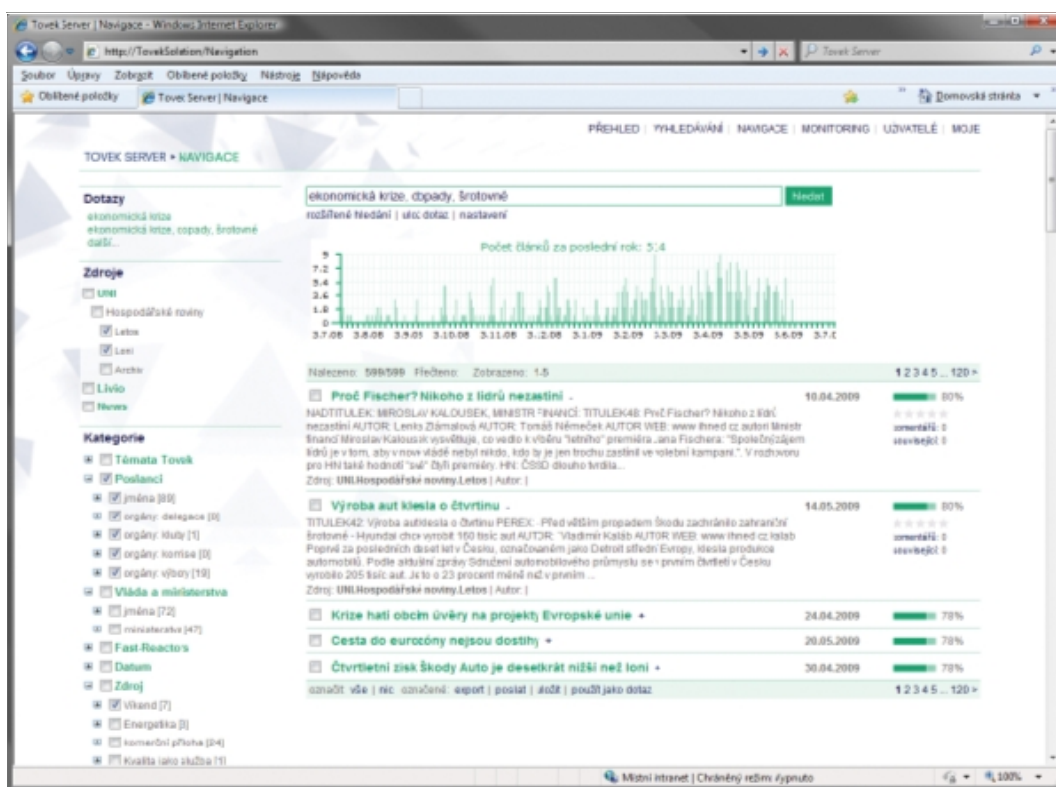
Tovek Server | Navigace - Windows Internet Explorer

http://TovekSolution/Navigation

Tovek Server

Soubor Úpravy Zobrazit Oblíbené položky Nástroje Nápověda

Oblíbené položky Tovek Server | Navigace

Domovská stránka

PŘEHLED | VYHLEDÁVÁNÍ | NAVIGACE | MONITORING | UŽIVATELÉ | MOJE

TOVEK SERVER ▸ NAVIGACE

Dotazy
ekonomická krize
ekonomická krize, dopady, šrotovné
další...

Zdroje
UNI
Hospodářské noviny
Letos
Loni
Archiv
Livio
News

Kategorie
Témata Tovek
Poslanci
jména [89]
orgány: delegace [0]
orgány: kluby [1]
orgány: komise [0]
orgány: výbory [19]
Vláda a ministerstva
jména [72]
ministerstva [47]
Fast-Reactors
Datum
Zdroj
Víkend [7]
Energetika [3]
komerční příloha [24]
Kvalita jako služba [1]

ekonomická krize, dopady, šrotovné Hledat
rozšířené hledání | ulož dotaz | nastavení

Počet článků za poslední rok: 5,4

9
7.2
5.4
3.6
1.8
0
3.7.08 3.8.08 3.9.08 3.10.08 3.11.08 3.12.08 3.1.09 3.2.09 3.3.09 3.4.09 3.5.09 3.6.09 3.7.0

Nalezeno: 599/599 Přečteno: Zobrazeno: 1-5 1 2 3 4 5 ... 120 ▸

Proč Fischer? Nikoho z lídrů nezastiní - 10.04.2009 80%
NADTITULEK: MIROSLAV KALOUSEK, MINISTR FINANCÍ TITULEK48: Proč Fischer? Nikoho z lídrů nezastiní AUTOR: Lenka Zlámalová AUTOR: Tomáš Němeček AUTOR WEB: www.ihned.cz autoři Ministr financí Miroslav Kalousek vysvětluje, co vedlo k výběru "letního" premiéra Jana Fischera: "Společným zájmem lídrů je v tom, aby v nové vládě nebyl nikdo, kdo by je jen trochu zastínil ve volební kampani." V rozhovoru pro HN také hodnotí "své" čtyři premiéry. HN: ČSSD dlouho trvdila...
Zdroj: UNI.Hospodářské noviny.Letos | Autor: |
komentářů: 0
souvisejicí: 0

Výroba aut klesla o čtvrtinu - 14.05.2009 80%
TITULEK42: Výroba automobilů klesla o čtvrtinu PEREX: Před větším propadem Škodu zachránilo zahraniční šrotovné - Hyundai chce vyrobit 160 tisíc aut AUTOR: Vladimír Kaláb AUTOR WEB: www.ihned.cz kalab Poprvé za posledních deset let v Česku, označovaném jako Detroit střední Evropy, klesla produkce automobilů. Podle aktuální zprávy Sdružení automobilového průmyslu se v prvním čtvrtletí v Česku vyrobilo 205 tisíc aut. Je to o 23 procent méně než v prvním ...
Zdroj: UNI.Hospodářské noviny.Letos | Autor: |
komentářů: 0
souvisejicí: 0

Krize hatí obcím úvěry na projekty Evropské unie + 24.04.2009 78%
Cesta do eurozóny nejsou dostihy + 20.05.2009 78%
Čtvrtletní zisk Škody Auto je desetkrát nižší než loni + 30.04.2009 78%

označit vše | nic označené: export | poslat | složit | použít jako dotaz 1 2 3 4 5 ... 120 ▸

Místní intranet | Chráněný režim: vypnuto 100%